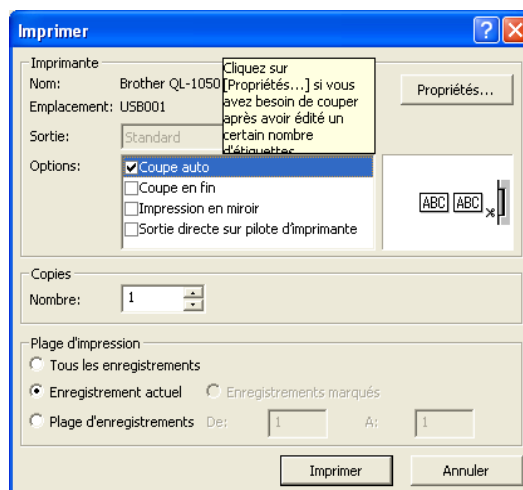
Imprimer

Imprimante
Nom: Brother QL-1050
Emplacement: USB001
Sortie: Standard
Options:

Cliquez sur [Propriétés...] si vous avez besoin de couper après avoir édité un certain nombre d'étiquettes

Propriétés...

Coupe auto
Coupe en fin
Impression en miroir
Sortie directe sur pilote d'imprimante

ABC ABC

Copies
Nombre: 1

Plage d'impression
Tous les enregistrements
Enregistrement actuel
Enregistrements marqués
Plage d'enregistrements De: 1 A: 1

Imprimer
Annuler